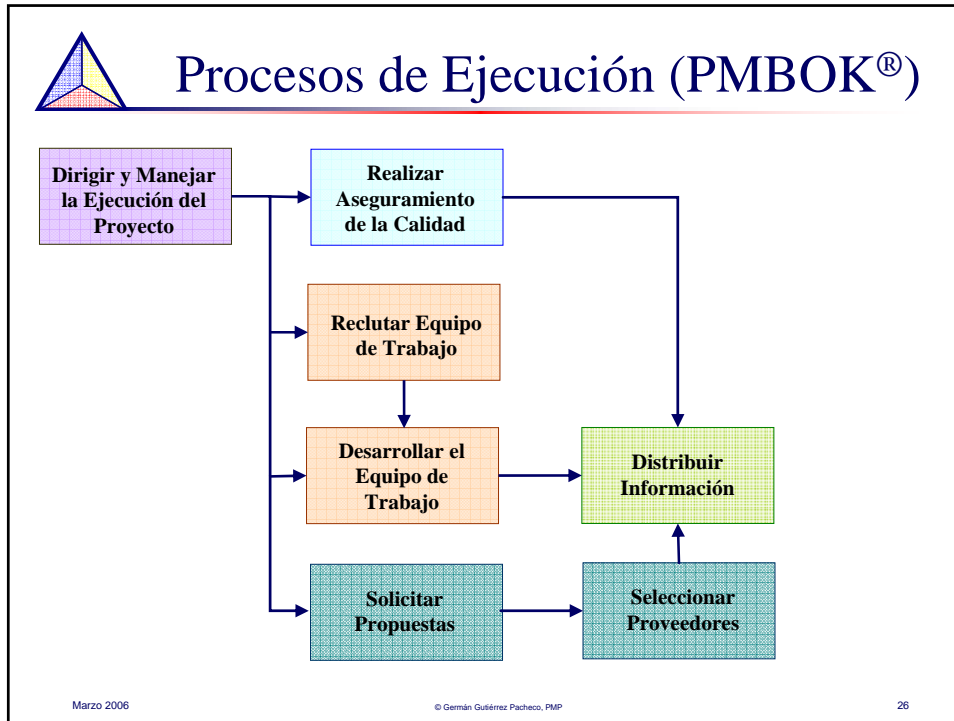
Procesos de Ejecución (PMBOK®)

Dirigir y Manejar la Ejecución del Proyecto

Realizar Aseguramiento de la Calidad

Reclutar Equipo de Trabajo

Desarrollar el Equipo de Trabajo

Distribuir Información

Solicitar Propuestas

Seleccionar Proveedores

Marzo 2006

© Germán Gutiérrez Pacheco, PMP

26